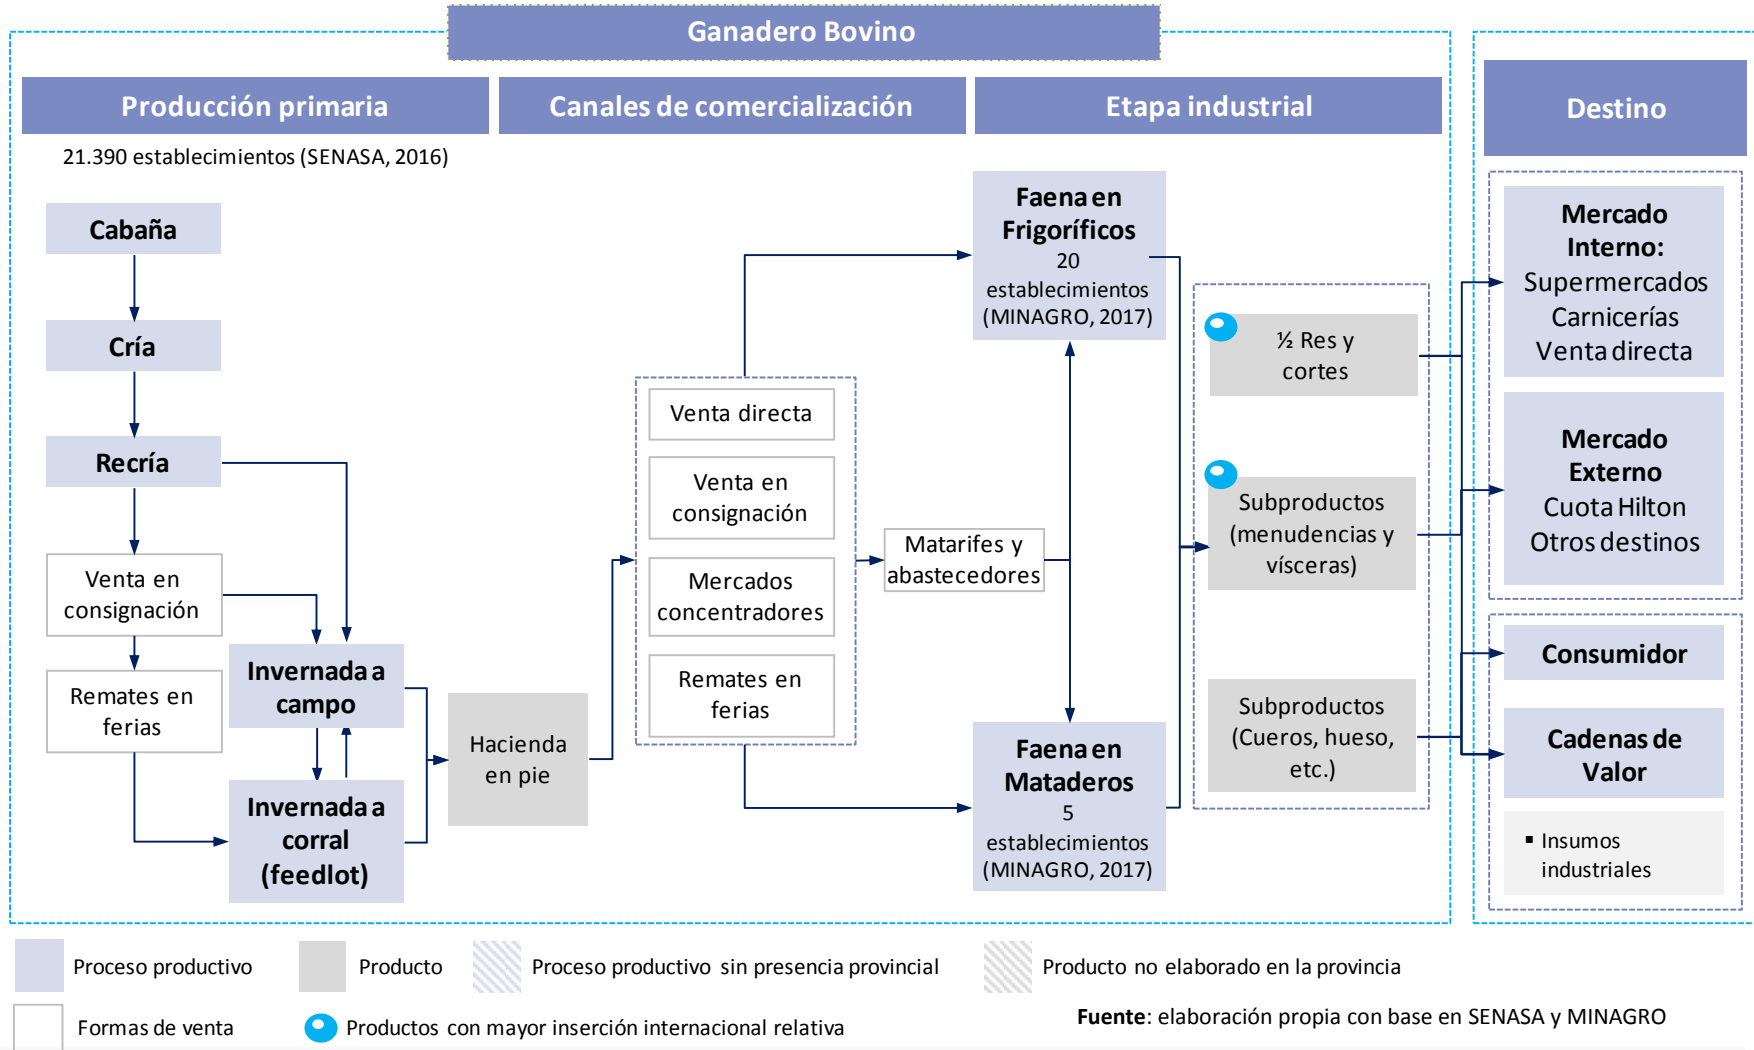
Ganadero Bovino

Producción primaria

Canales de comercialización

Etapa industrial

Destino

21.390 establecimientos (SENASA, 2016)

Cabaña

Cría

Recría

Venta en consignación

Remates en ferias

Invernada a campo

Invernada a corral (feedlot)

Hacienda en pie

Venta directa

Venta en consignación

Mercados concentradores

Remates en ferias

Matarifes y abastecedores

Faena en Frigoríficos
20 establecimientos (MINAGRO, 2017)

Faena en Mataderos
5 establecimientos (MINAGRO, 2017)

½ Res y cortes

Subproductos (menudencias y vísceras)

Subproductos (Cueros, hueso, etc.)

Mercado Interno:
Supermercados
Carnicerías
Venta directa

Mercado Externo
Cuota Hilton
Otros destinos

Consumidor

Cadenas de Valor

▪ Insumos industriales

Proceso productivo

Producto

Proceso productivo sin presencia provincial

Producto no elaborado en la provincia

Formas de venta

Productos con mayor inserción internacional relativa

Fuente: elaboración propia con base en SENASA y MINAGRO